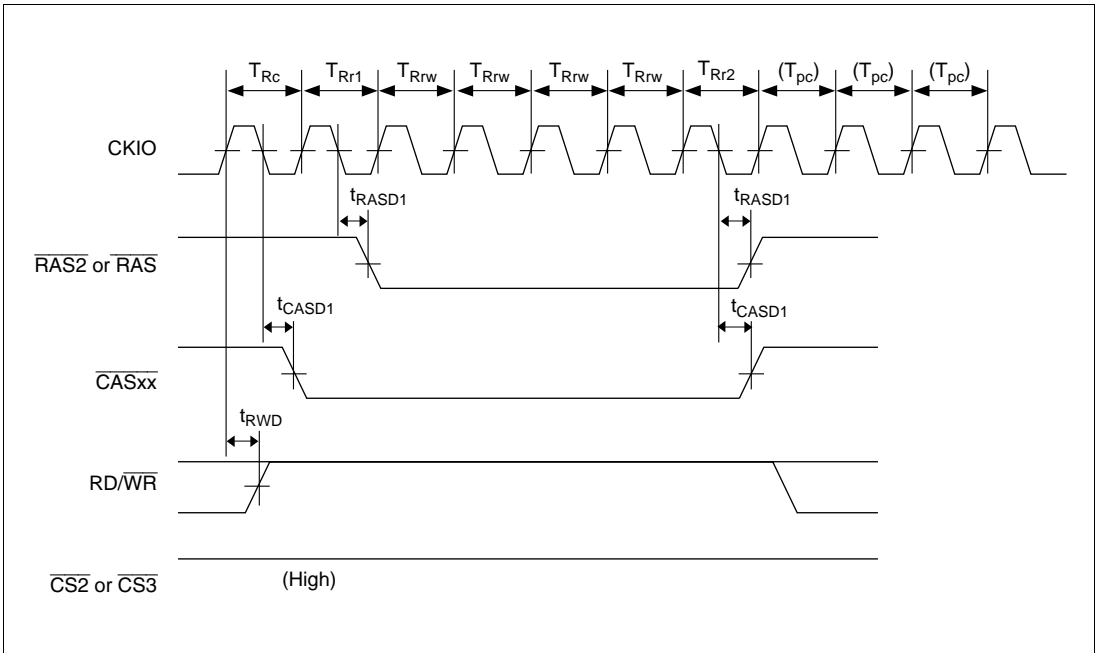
$T_{Rc}$ $T_{Rr1}$ $T_{Rrw}$ $T_{Rrw}$ $T_{Rrw}$ $T_{Rrw}$ $T_{Rr2}$ $(T_{pc})$ $(T_{pc})$ $(T_{pc})$

CKIO

$t_{RASD1}$

$t_{RASD1}$

$\overline{RAS2}$ or $\overline{RAS}$

$t_{CASD1}$

$t_{CASD1}$

$\overline{CASxx}$

$t_{RWD}$

RD/$\overline{WR}$

$\overline{CS2}$ or $\overline{CS3}$

(High)